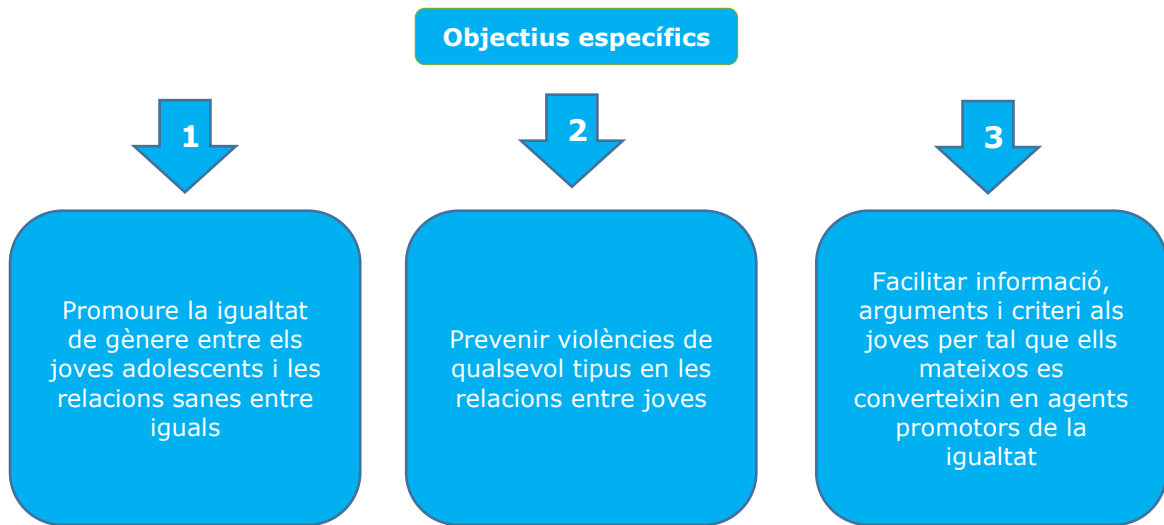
Objectius específics

1

Promoure la igualtat de gènere entre els joves adolescents i les relacions sanes entre iguals

2

Prevenir violències de qualsevol tipus en les relacions entre joves

3

Facilitar informació, arguments i criteri als joves per tal que ells mateixos es converteixin en agents promotors de la igualtat